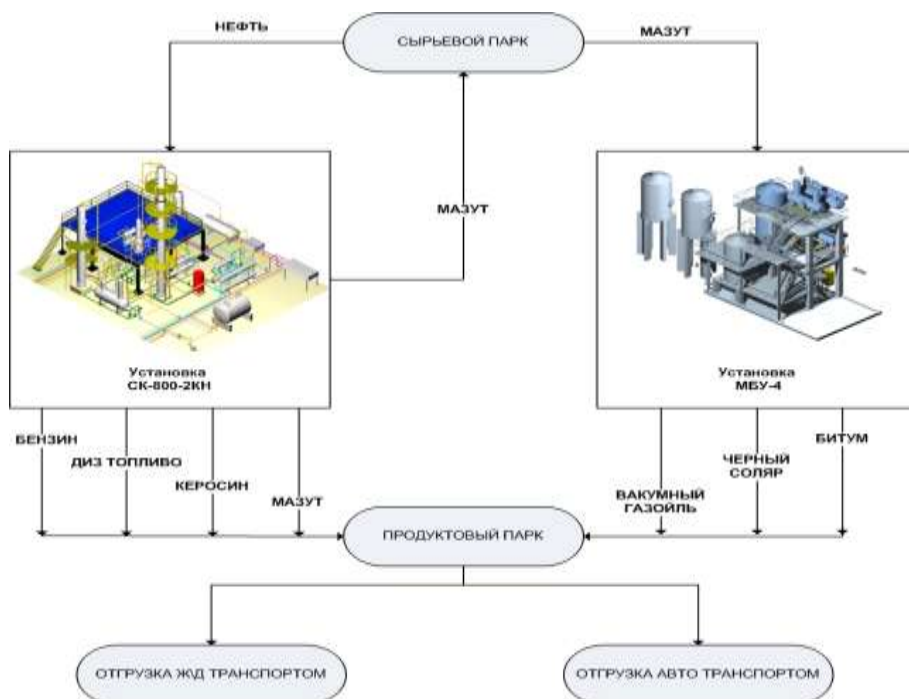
НЕФТЬ

СЫРЬЕВОЙ ПАРК

МАЗУТ

МАЗУТ

Установка
СК-800-2КН

Установка
МБУ-4

БЕНЗИН

ДИЗ ТОПЛИВО

КЕРОСИН

МАЗУТ

ВАКУМНЫЙ
ГАЗОЙЛЬ

ЧЕРНЫЙ
СОЛЯР

БИТУМ

ПРОДУКТОВЫЙ ПАРК

ОТГРУЗКА ЖД ТРАНСПОРТОМ

ОТГРУЗКА АВТО ТРАНСПОРТОМ